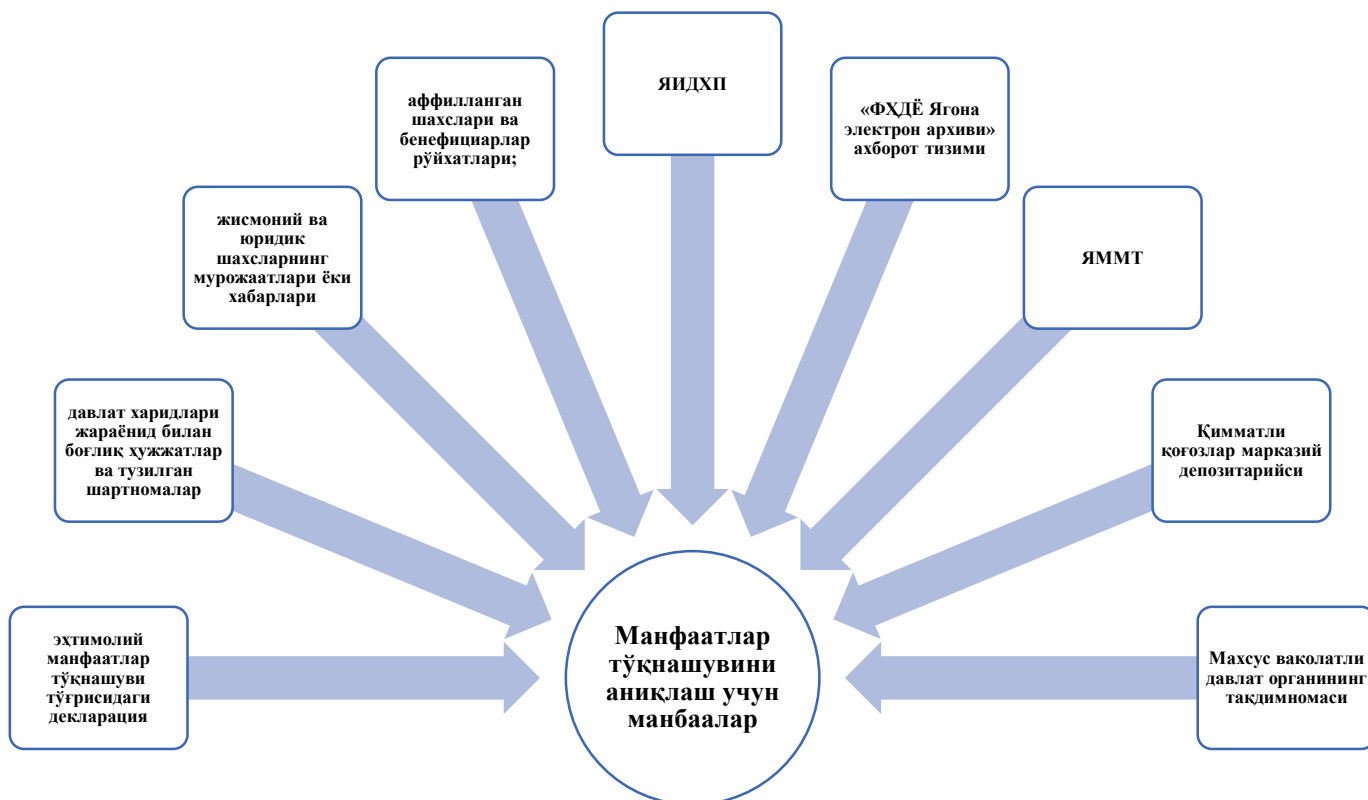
ЯИДХП

аффилланган шахслари ва бенефициарлар рўйхатлари;

«ФҲДЁ Ягона электрон архиви» ахборот тизими

жисмоний ва юридик шахсларнинг мурожаатлари ёки хабарлари

ЯММТ

давлат харидлари жараёнид билан боғлиқ ҳужжатлар ва тузилган шартномалар

Қимматли қоғозлар марказий депозитарийси

эҳтимолий манфаатлар тўқнашуви тўғрисидаги декларация

Манфаатлар тўқнашувини аниқлаш учун манбаалар

Махсус ваколатли давлат органининг тақдимномаси